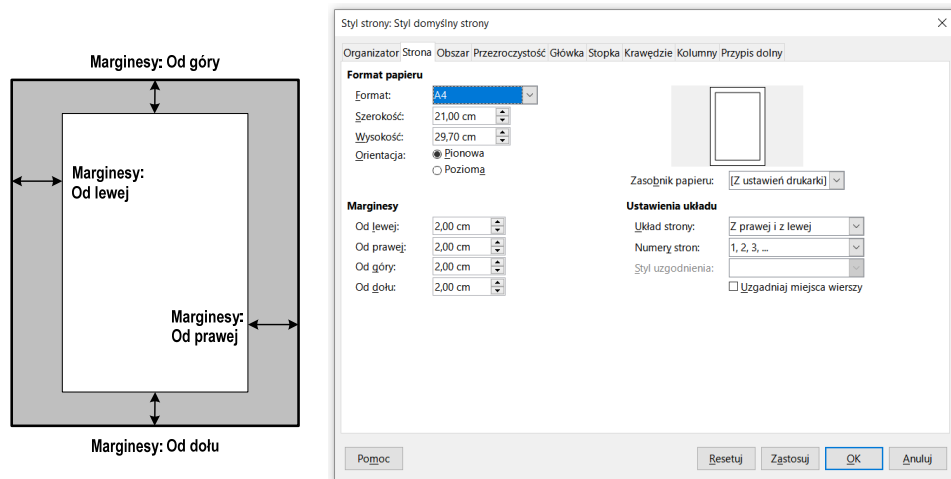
Marginesy: Od góry

Marginesy: Od lewej

Marginesy: Od prawej

Marginesy: Od dołu

Styl strony: Styl domyślny strony

×

Organizator | Strona | Obszar | Przezroczystość | Główka | Stopka | Krawędzie | Kolumny | Przypis dolny

Format papieru

Format: A4

Szerokość: 21,00 cm

Wysokość: 29,70 cm

Orientacja: Pionowa

Pozioma

Zasobnik papieru: [Z ustawień drukarki]

Marginesy

Od lewej: 2,00 cm

Od prawej: 2,00 cm

Od góry: 2,00 cm

Od dołu: 2,00 cm

Ustawienia układu

Układ strony: Z prawej i z lewej

Numery stron: 1, 2, 3, ...

Styl uzgodnienia:

Uzgadniaj miejsca wierszy

Pomoc

Resetuj

Zastosuj

OK

Anuluj